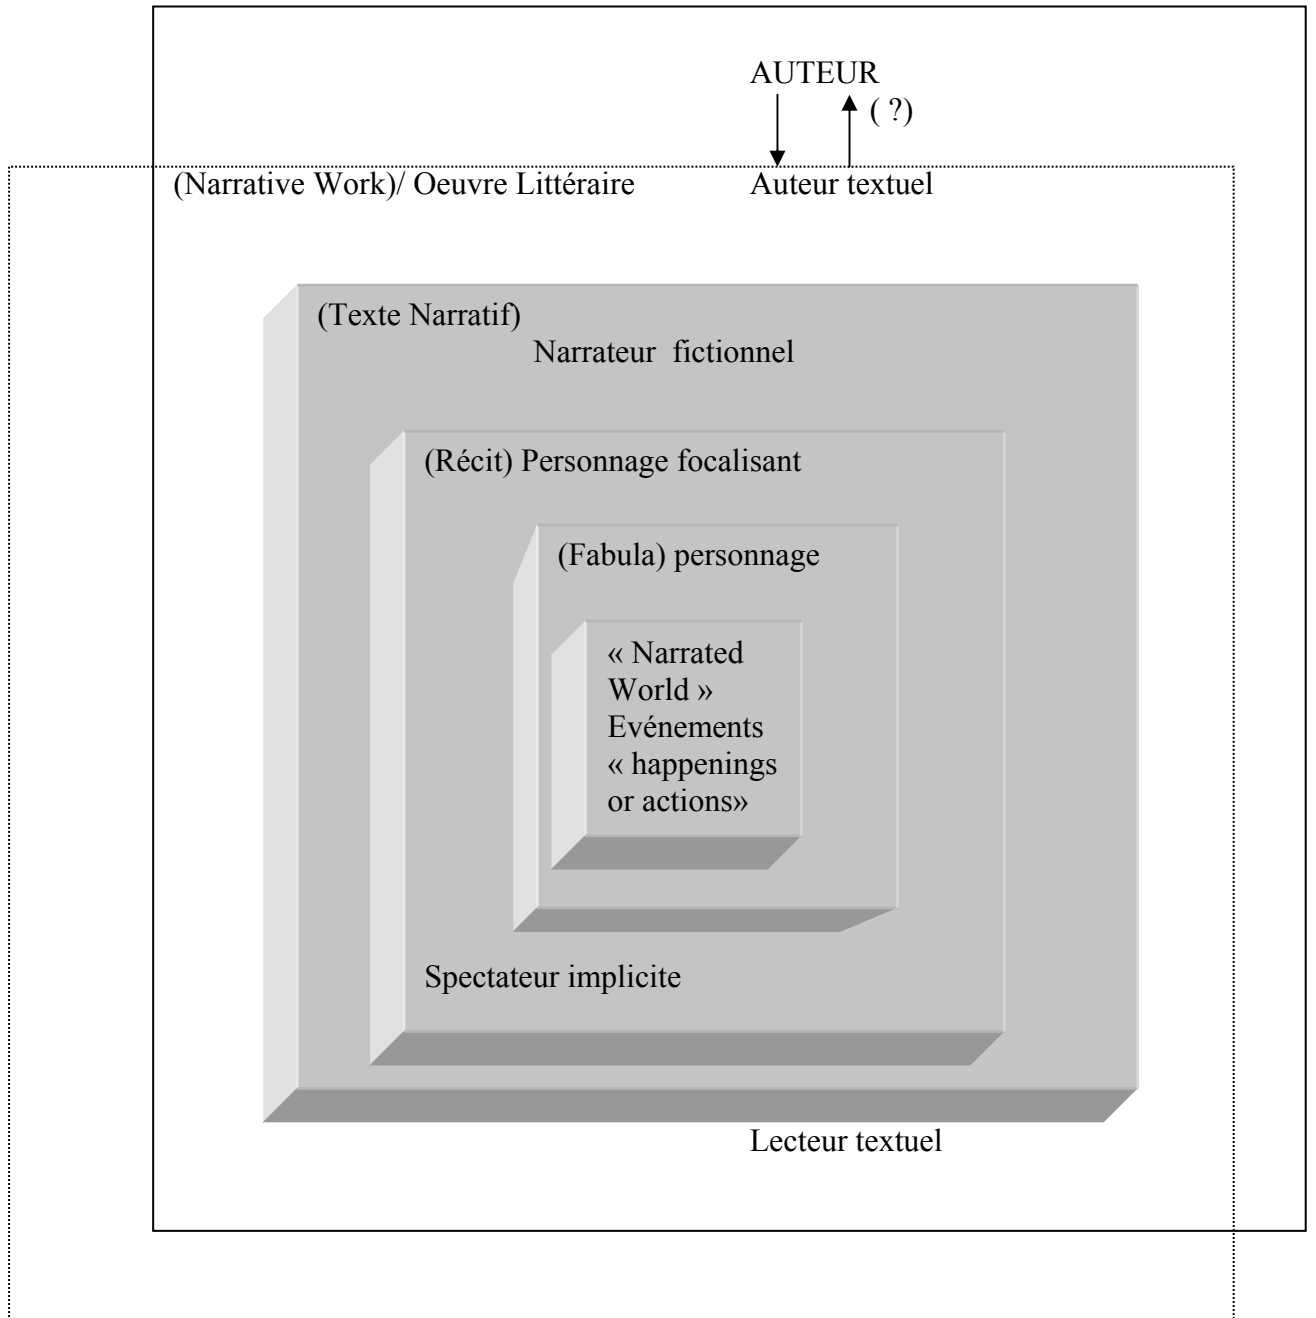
AUTEUR
( ?)

(Narrative Work)/ Oeuvre Littéraire

Auteur textuel

(Texte Narratif)

Narrateur fictionnel

(Récit) Personnage focalisant

(Fabula) personnage

« Narrated World » Evénements « happenings or actions»

Spectateur implicite

Lecteur textuel